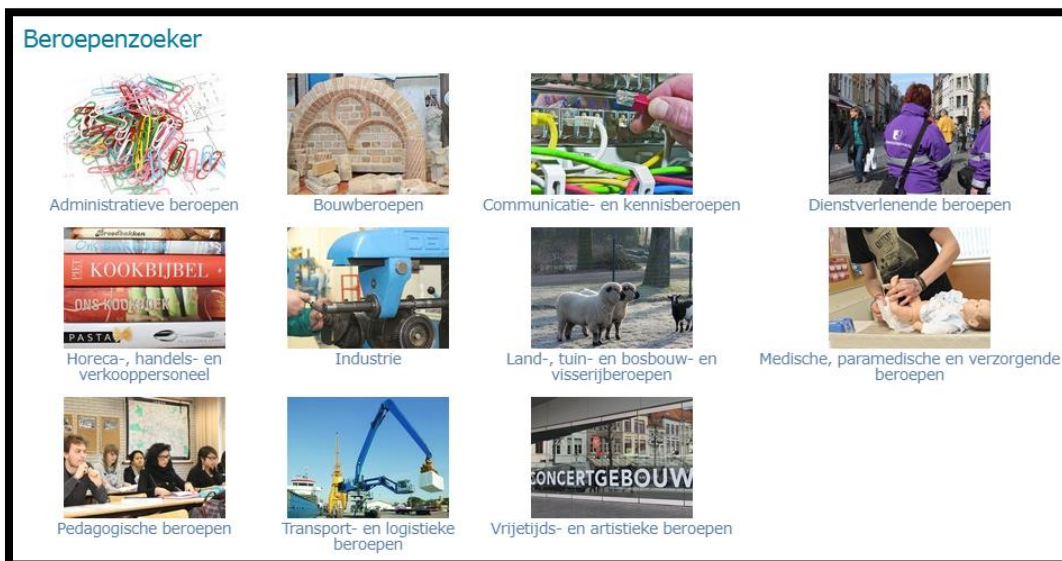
Beroepenzoeker

Administratieve beroepen

Bouwberoepen

Communicatie- en kennisberoepen

Dienstverlenende beroepen

Broodbakken
KOOKBIJBEL
ONS KOOKBOEK
PASTA

Horeca-, handels- en verkooppersoneel

Industrie

Land-, tuin- en bosbouw- en visserijberoepen

Medische, paramedische en verzorgende beroepen

Pedagogische beroepen

Transport- en logistieke beroepen

CONCERTGEBOUW

Vrijetijds- en artistieke beroepen